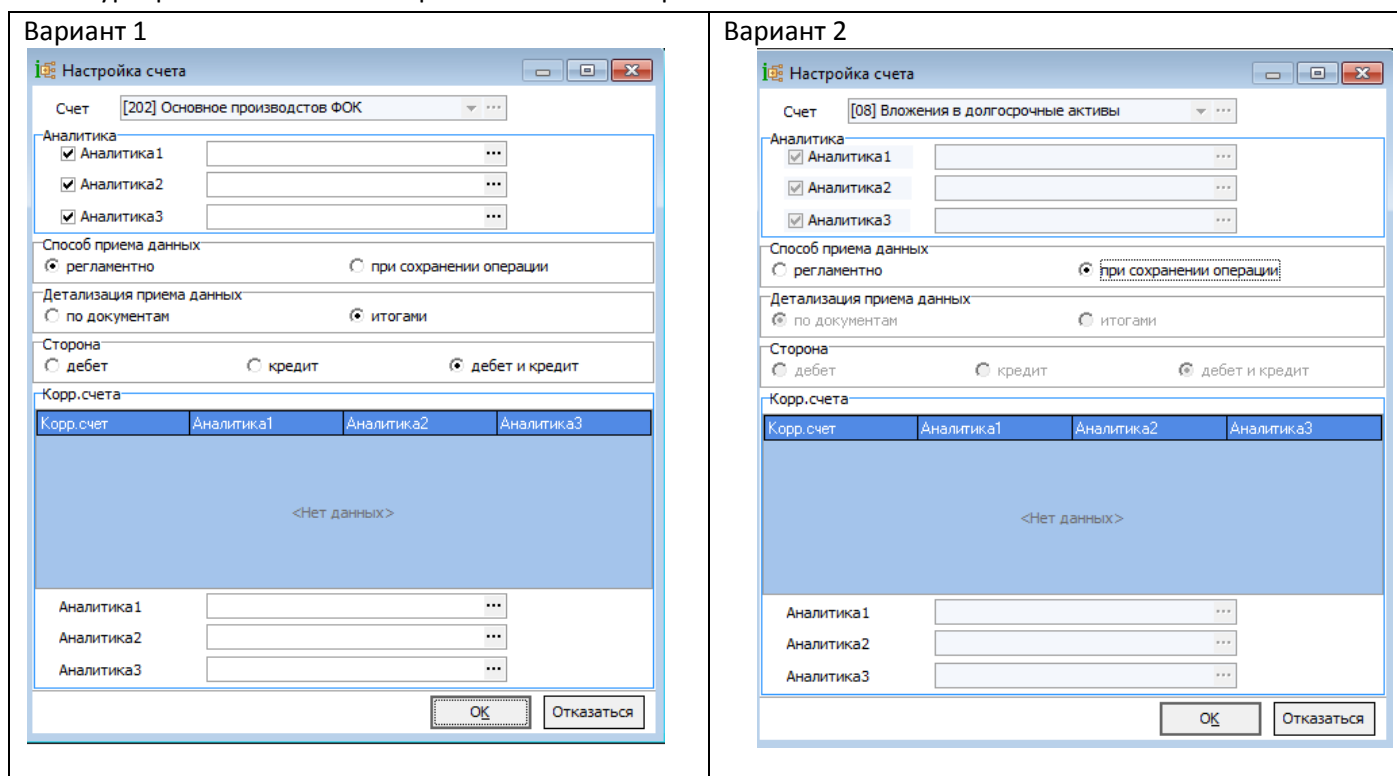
| Вариант 1 | Вариант 2 |
|---|---|
| Настройка счета | Настройка счета |

Вариант 1

Настройка счета

Счет [202] Основное производстов ФОК

Аналитика
Аналитика1
Аналитика2
Аналитика3

Способ приема данных
регламентно
при сохранении операции

Детализация приема данных
по документам
итогами

Сторона
дебет
кредит
дебет и кредит

Корр.счета

| Корр.счет | Аналитика1 | Аналитика2 | Аналитика3 |
|---|---|---|---|

<Нет данных>

Аналитика1
Аналитика2
Аналитика3

OK
Отказаться

Вариант 2

Настройка счета

Счет [08] Вложения в долгосрочные активы

Аналитика
Аналитика1
Аналитика2
Аналитика3

Способ приема данных
регламентно
при сохранении операции

Детализация приема данных
по документам
итогами

Сторона
дебет
кредит
дебет и кредит

Корр.счета

| Корр.счет | Аналитика1 | Аналитика2 | Аналитика3 |
|---|---|---|---|

<Нет данных>

Аналитика1
Аналитика2
Аналитика3

OK
Отказаться